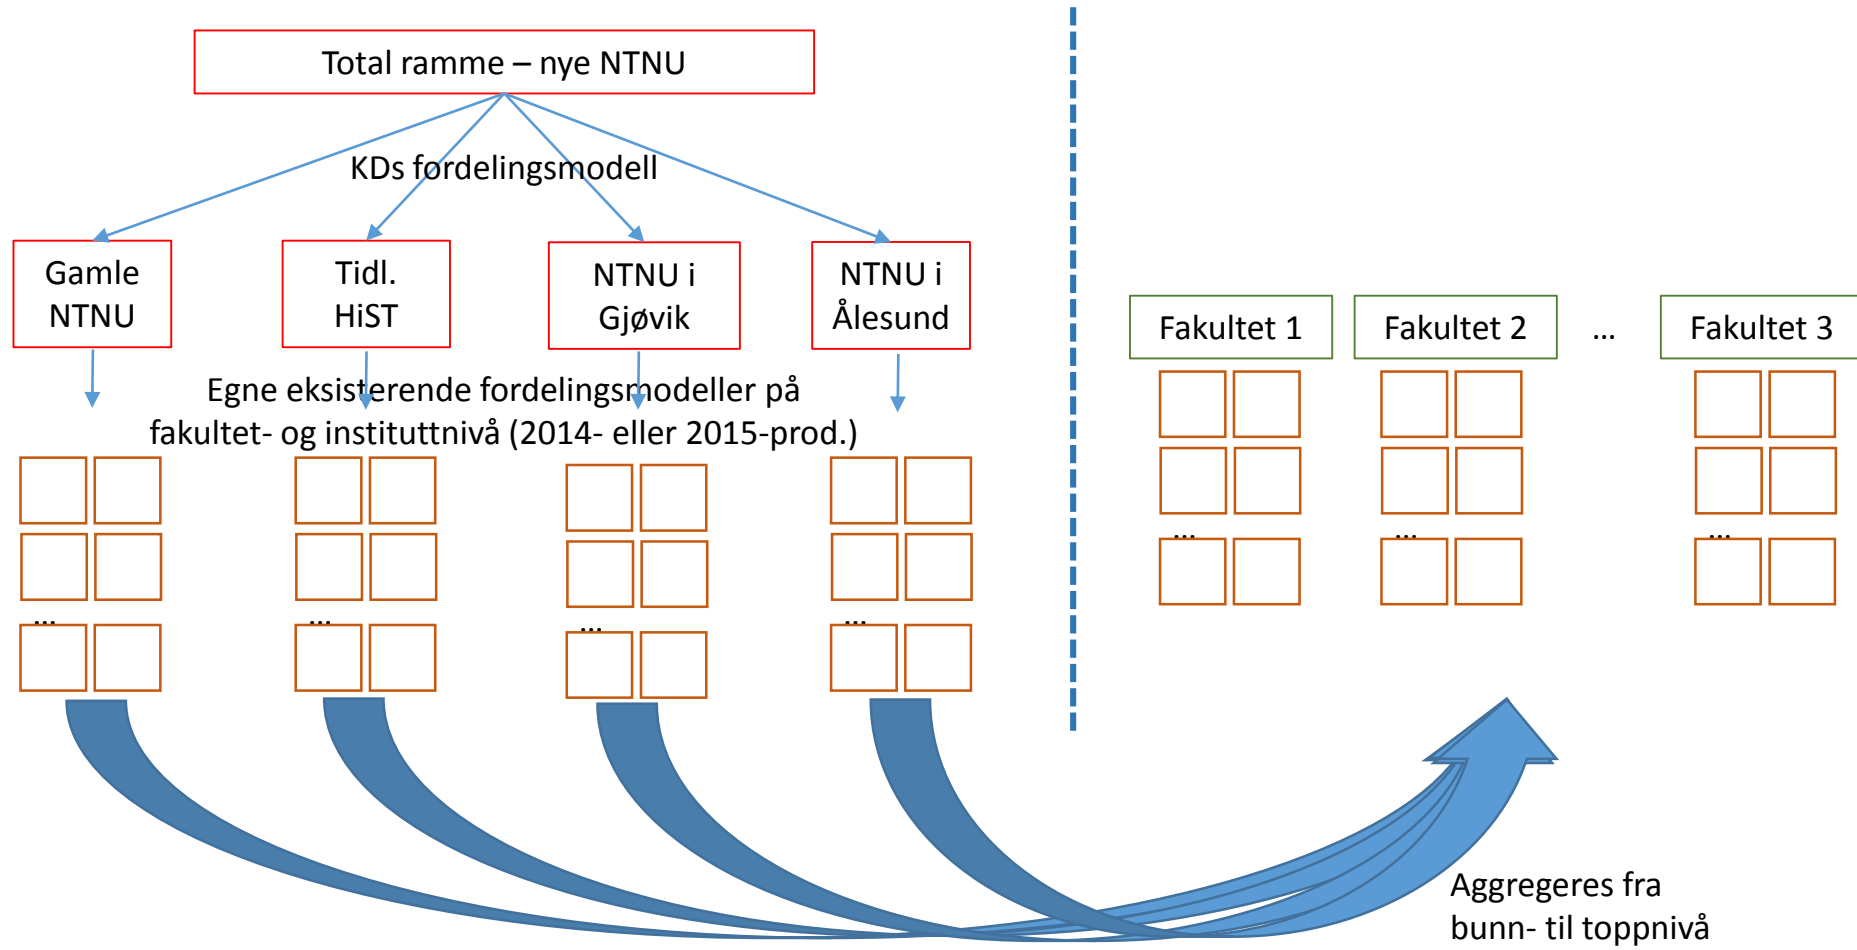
Total ramme – nye NTNU

KDs fordelingsmodell

Gamle NTNU

Tidl. HiST

NTNU i Gjøvik

NTNU i Ålesund

Egne eksisterende fordelingsmodeller på fakultet- og instituttnivå (2014- eller 2015-prod.)

...

...

...

...

Fakultet 1

Fakultet 2

...

Fakultet 3

...

...

...

Aggregeres fra bunn- til toppnivå